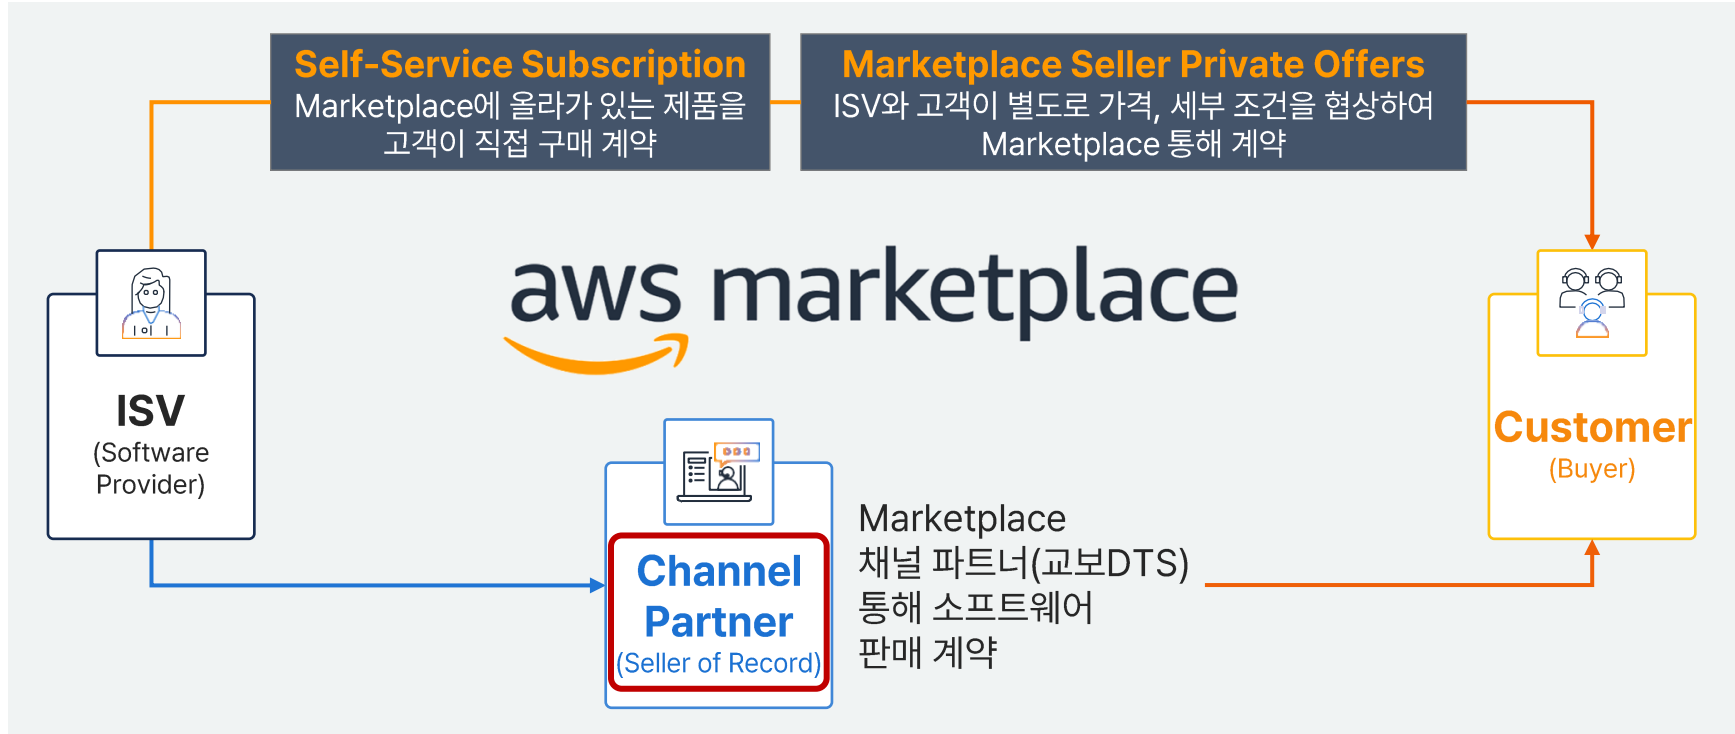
Self-Service Subscription
Marketplace에 올라가 있는 제품을 고객이 직접 구매 계약

Marketplace Seller Private Offers
ISV와 고객이 별도로 가격, 세부 조건을 협상하여 Marketplace 통해 계약

aws marketplace

ISV
(Software Provider)

Customer
(Buyer)

Channel Partner
(Seller of Record)

Marketplace
채널 파트너(교보DTS)
통해 소프트웨어
판매 계약